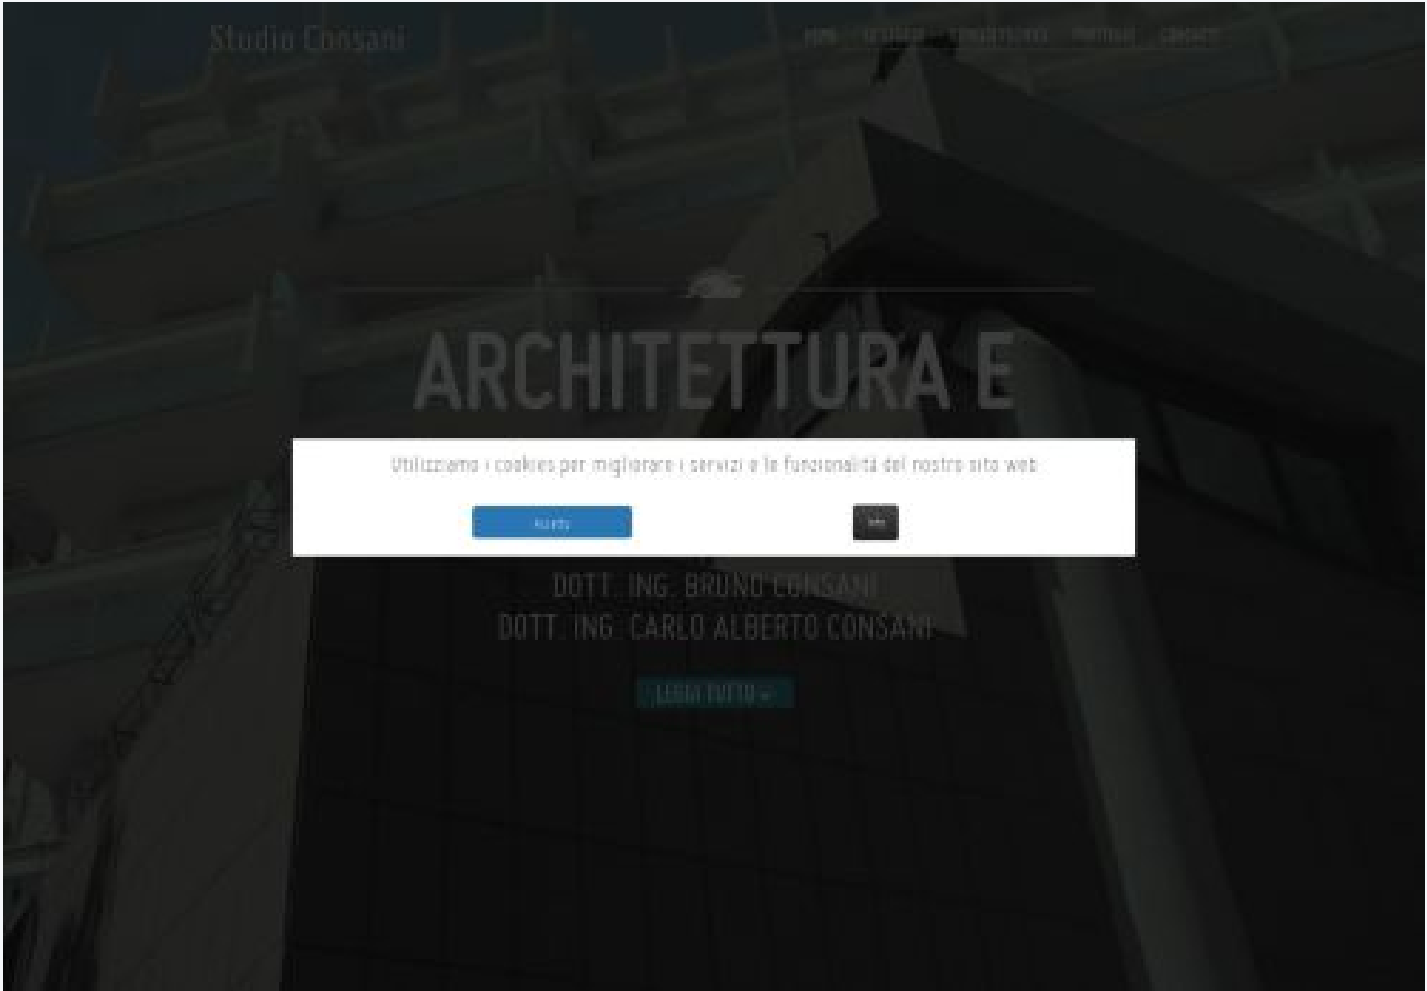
Studio Consani

HOME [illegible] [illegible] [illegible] CONTATTI

ARCHITETTURA E

Utilizziamo i cookies per migliorare i servizi e le funzionalità del nostro sito web

Accetto

Info

DOTT. ING. BRUNO CONSANI
DOTT. ING. CARLO ALBERTO CONSANI

LEGGI TUTTO